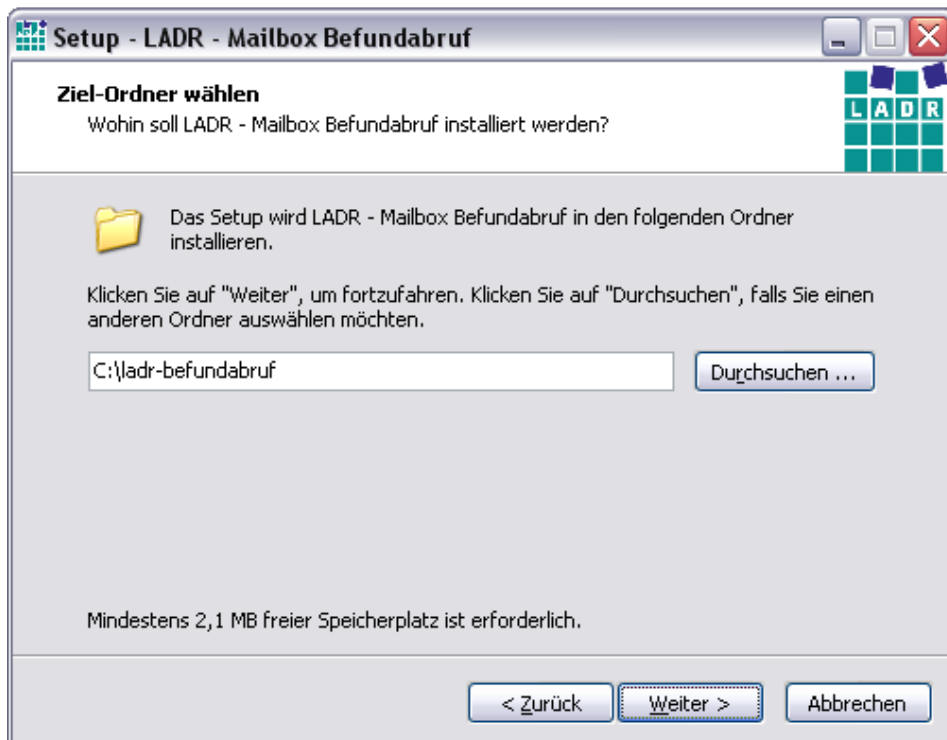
Setup - LADR - Mailbox Befundabruf

Ziel-Ordner wählen
Wohin soll LADR - Mailbox Befundabruf installiert werden?

LADR

Das Setup wird LADR - Mailbox Befundabruf in den folgenden Ordner installieren.

Klicken Sie auf "Weiter", um fortzufahren. Klicken Sie auf "Durchsuchen", falls Sie einen anderen Ordner auswählen möchten.

C:\ladr-befundabruf

Durchsuchen ...

Mindestens 2,1 MB freier Speicherplatz ist erforderlich.

< Zurück | Weiter > | Abbrechen